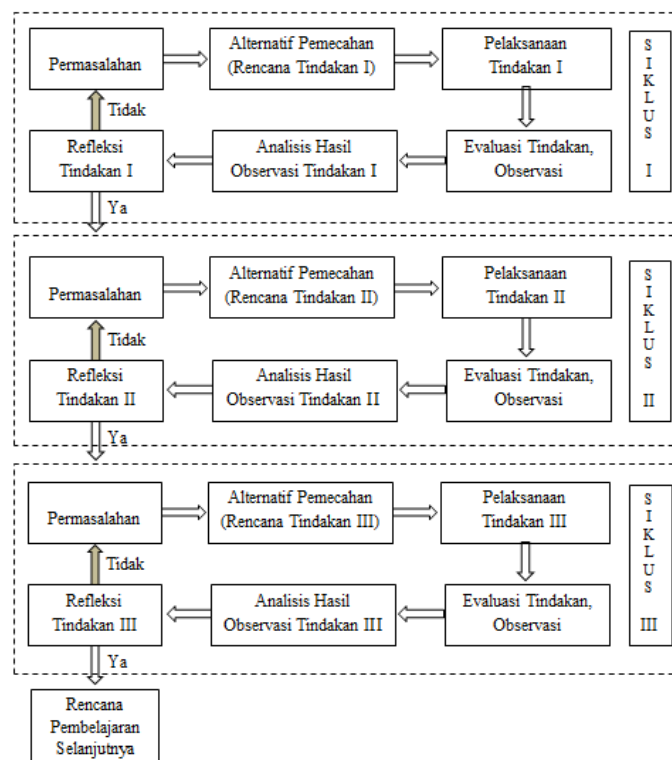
Permasalahan

Alternatif Pemecahan (Rencana Tindakan I)

Pelaksanaan Tindakan I

S I K L U S I

Tidak

Refleksi Tindakan I

Analisis Hasil Observasi Tindakan I

Evaluasi Tindakan, Observasi

Ya

Permasalahan

Alternatif Pemecahan (Rencana Tindakan II)

Pelaksanaan Tindakan II

S I K L U S II

Tidak

Refleksi Tindakan II

Analisis Hasil Observasi Tindakan II

Evaluasi Tindakan, Observasi

Ya

Permasalahan

Alternatif Pemecahan (Rencana Tindakan III)

Pelaksanaan Tindakan III

S I K L U S III

Tidak

Refleksi Tindakan III

Analisis Hasil Observasi Tindakan III

Evaluasi Tindakan, Observasi

Ya

Rencana Pembelajaran Selanjutnya